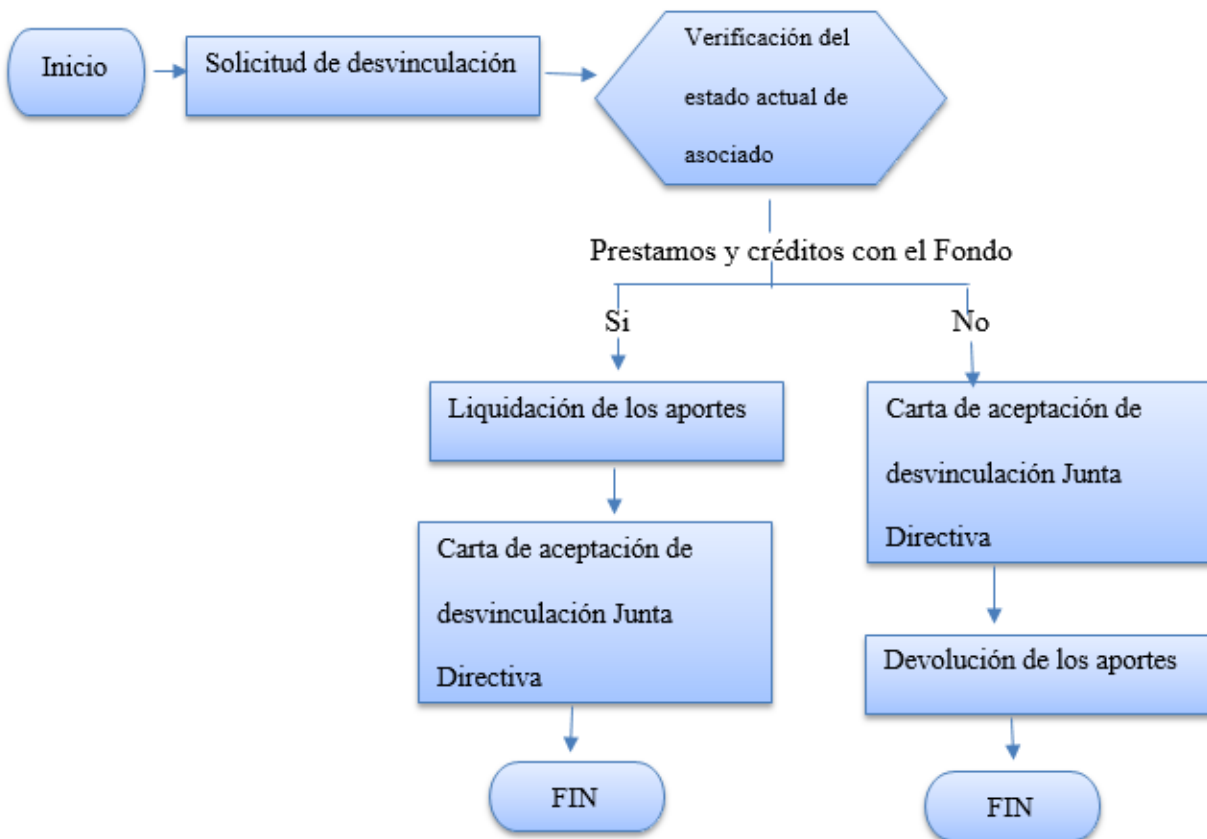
Inicio

Solicitud de desvinculación

Verificación del estado actual de asociado

Prestamos y créditos con el Fondo

Si

No

Liquidación de los aportes

Carta de aceptación de desvinculación Junta Directiva

FIN

Carta de aceptación de desvinculación Junta Directiva

Devolución de los aportes

FIN